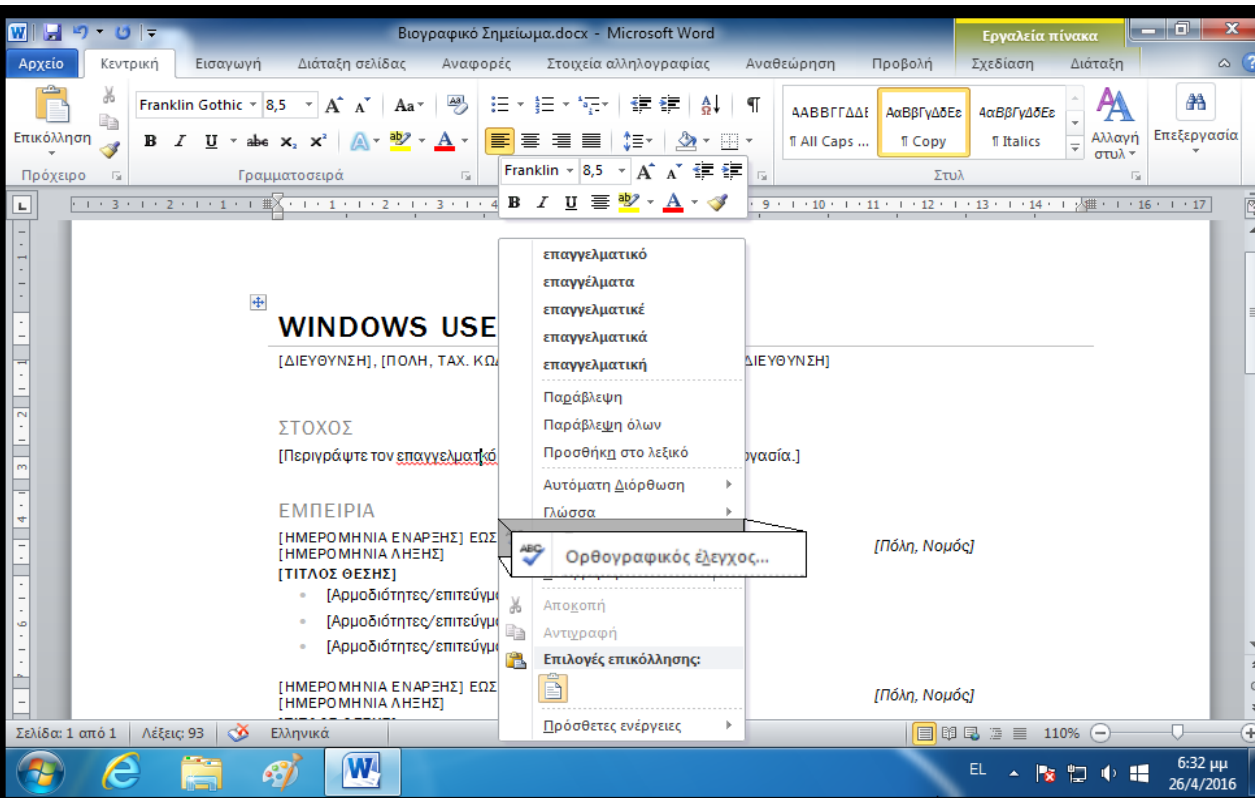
Βιογραφικό Σημείωμα.docx - Microsoft Word

Εργαλεία πίνακα

Αρχείο | Κεντρική | Εισαγωγή | Διάταξη σελίδας | Αναφορές | Στοιχεία αλληλογραφίας | Αναθεώρηση | Προβολή | Σχεδίαση | Διάταξη

Επικόλληση

Franklin Gothic | 8,5

ΑΑΒΒΓΓΔΔΕ ¶ All Caps | ΑαΒβΓγΔδΕε ¶ Copy | ΑαΒβΓγΔδΕε ¶ Italics

Αλλαγή στυλ

Επεξεργασία

Πρόχειρο | Γραμματοσειρά | Στυλ

Franklin | 8,5

WINDOWS USE

[ΔΙΕΥΘΥΝΣΗ], [ΠΟΛΗ, ΤΑΧ. ΚΩ ΔΙΕΥΘΥΝΣΗ]

ΣΤΟΧΟΣ

[Περιγράψτε τον επαγγελματικό ργασία.]

ΕΜΠΕΙΡΙΑ

[ΗΜΕΡΟΜΗΝΙΑ ΕΝΑΡΞΗΣ] ΕΩΣ [ΗΜΕΡΟΜΗΝΙΑ ΛΗΞΗΣ]
[Πόλη, Νομός]

[ΤΙΤΛΟΣ ΘΕΣΗΣ]

• [Αρμοδιότητες/επιτεύγμ
• [Αρμοδιότητες/επιτεύγμ
• [Αρμοδιότητες/επιτεύγμ

[ΗΜΕΡΟΜΗΝΙΑ ΕΝΑΡΞΗΣ] ΕΩΣ [ΗΜΕΡΟΜΗΝΙΑ ΛΗΞΗΣ]
[Πόλη, Νομός]

επαγγελματικό
επαγγέλματα
επαγγελματικέ
επαγγελματικά
επαγγελματική
Παράβλεψη
Παράβλεψη όλων
Προσθήκη στο λεξικό
Αυτόματη Διόρθωση
Γλώσσα
Ορθογραφικός έλεγχος...
Αποκοπή
Αντιγραφή
Επιλογές επικόλλησης:
Πρόσθετες ενέργειες

Σελίδα: 1 από 1 | Λέξεις: 93 | Ελληνικά | 110%

EL | 6:32 μμ | 26/4/2016